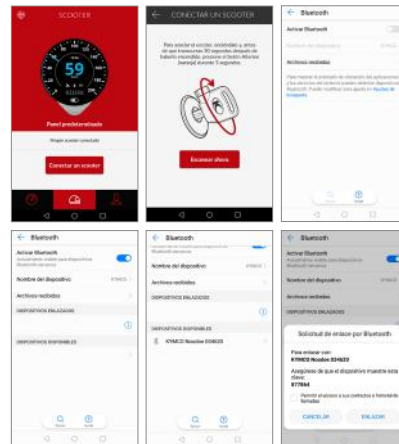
SCOOTER

59

Panel predeterminado

Ningún scooter conectado

Conectar un scooter

CONECTAR UN SCOOTER

Para asociar el scooter, enciéndelo y, antes de que transcurran 30 segundos después de haberlo encendido, presione el botón Attention [warning] durante 5 segundos.

Encender ahora

Bluetooth

Activar Bluetooth

Nombre del dispositivo

Archivos recibidos

Bluetooth

Activar Bluetooth

Nombre del dispositivo

Archivos recibidos

DISPOSITIVOS ENLAZADOS

DISPOSITIVOS DISPONIBLES

Bluetooth

Nombre del dispositivo

Archivos recibidos

DISPOSITIVOS ENLAZADOS

DISPOSITIVOS DISPONIBLES

KYMCO Noodoe E04620

Bluetooth

Activar Bluetooth

Nombre del dispositivo

Archivos recibidos

DISPOSITIVOS ENLAZADOS

Solicitud de enlace por Bluetooth

Para enlazar con:
KYMCO Noodoe E04620

Asegúrese de que el dispositivo muestre esta clave:
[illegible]

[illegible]

CANCELAR

ENLAZAR